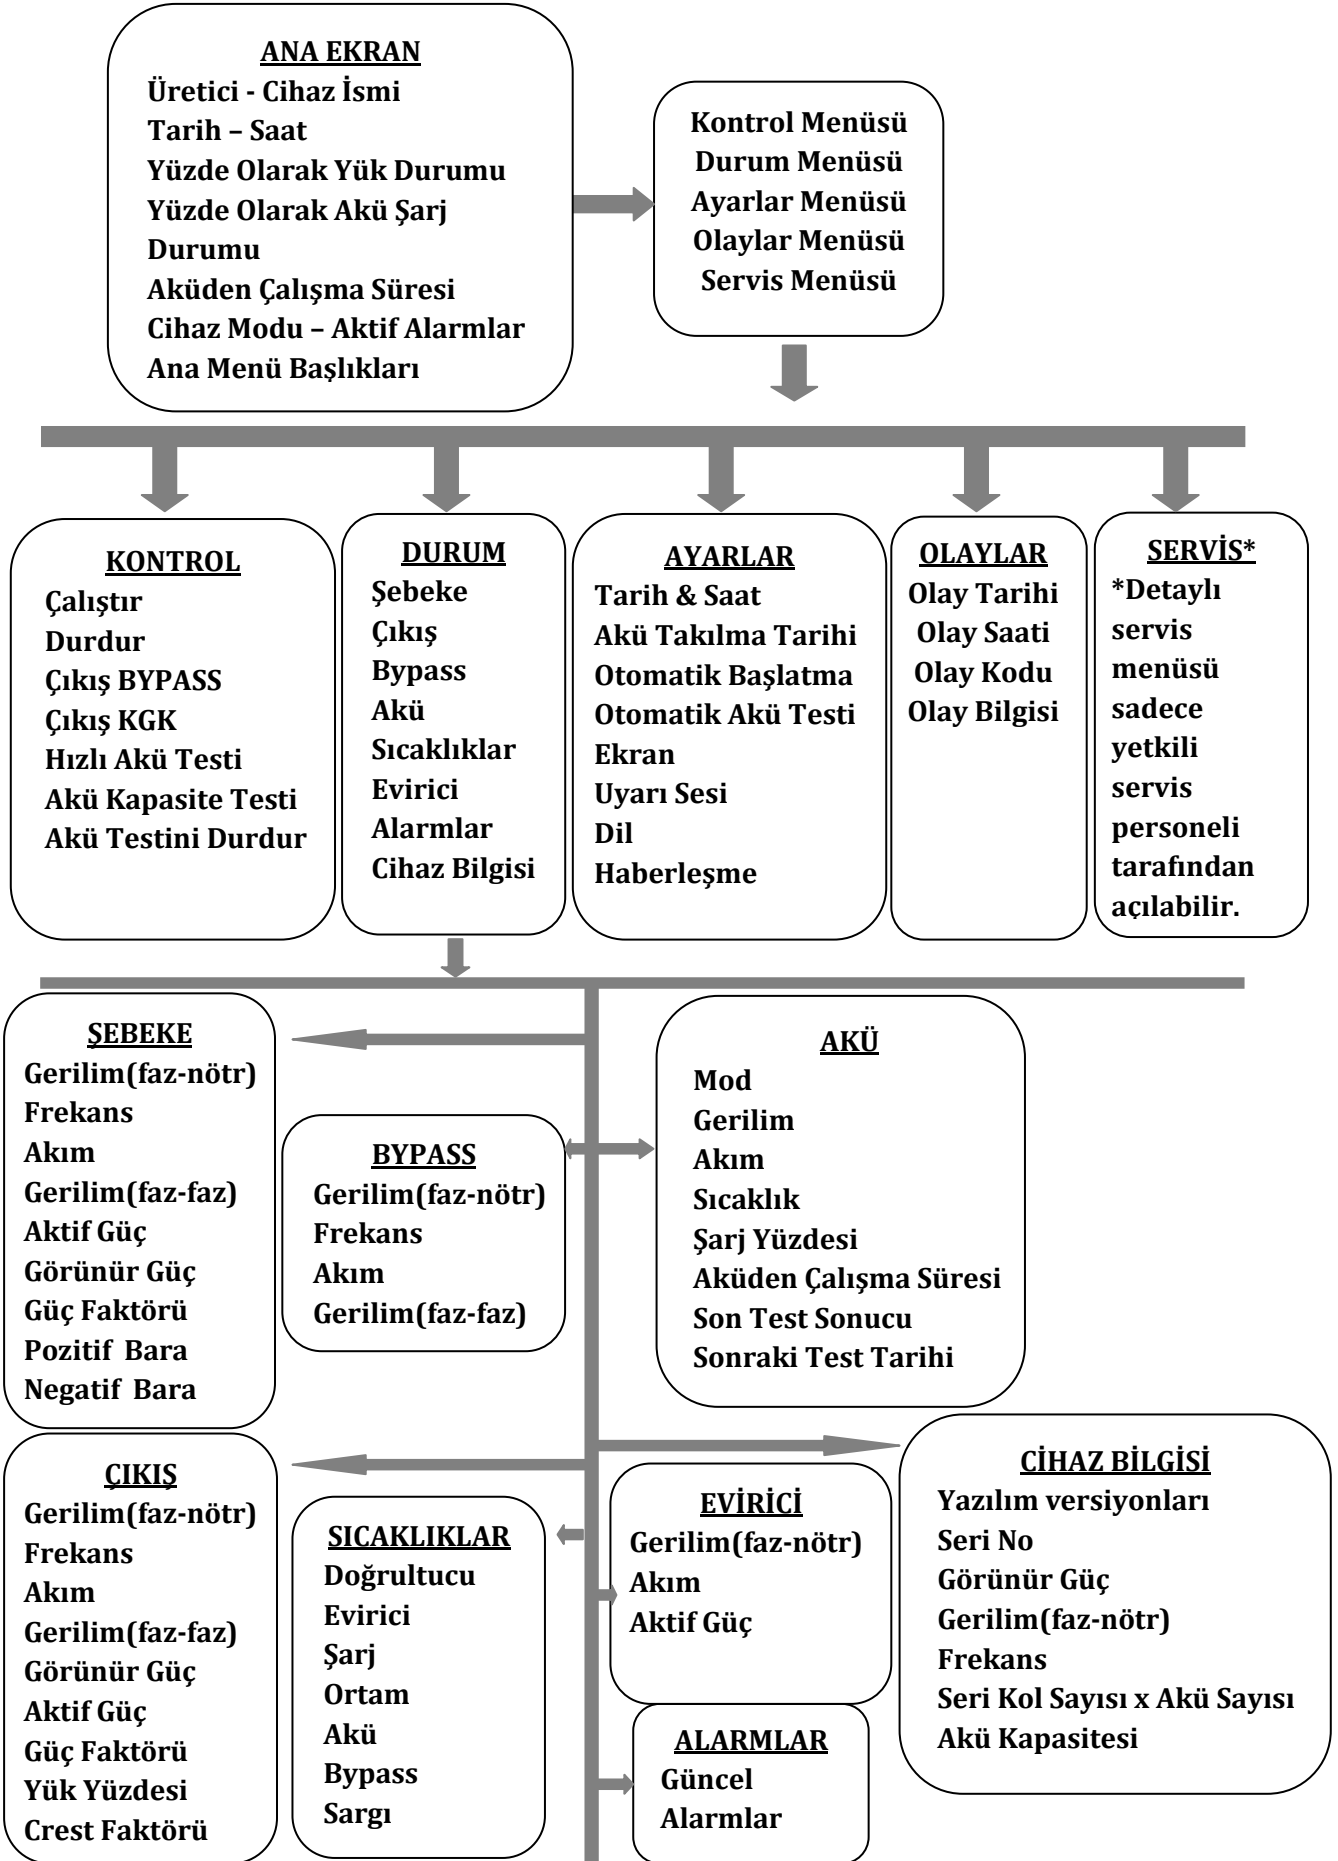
ANA EKRAN
Üretici - Cihaz İsmi
Tarih – Saat
Yüzde Olarak Yük Durumu
Yüzde Olarak Akü Şarj Durumu
Aküden Çalışma Süresi
Cihaz Modu – Aktif Alarmlar
Ana Menü Başlıkları

Kontrol Menüsü
Durum Menüsü
Ayarlar Menüsü
Olaylar Menüsü
Servis Menüsü

KONTROL
Çalıştır
Durdur
Çıkış BYPASS
Çıkış KGK
Hızlı Akü Testi
Akü Kapasite Testi
Akü Testini Durdur

DURUM
Şebeke
Çıkış
Bypass
Akü
Sıcaklıklar
Evirici
Alarmlar
Cihaz Bilgisi

AYARLAR
Tarih & Saat
Akü Takılma Tarihi
Otomatik Başlatma
Otomatik Akü Testi
Ekran
Uyarı Sesi
Dil
Haberleşme

OLAYLAR
Olay Tarihi
Olay Saati
Olay Kodu
Olay Bilgisi

SERVİS*
*Detaylı servis menüsü sadece yetkili servis personeli tarafından açılabilir.

ŞEBEKE
Gerilim(faz-nötr)
Frekans
Akım
Gerilim(faz-faz)
Aktif Güç
Görünür Güç
Güç Faktörü
Pozitif Bara
Negatif Bara

BYPASS
Gerilim(faz-nötr)
Frekans
Akım
Gerilim(faz-faz)

AKÜ
Mod
Gerilim
Akım
Sıcaklık
Şarj Yüzdesi
Aküden Çalışma Süresi
Son Test Sonucu
Sonraki Test Tarihi

ÇIKIŞ
Gerilim(faz-nötr)
Frekans
Akım
Gerilim(faz-faz)
Görünür Güç
Aktif Güç
Güç Faktörü
Yük Yüzdesi
Crest Faktörü

SICAKLIKLAR
Doğrultucu
Evirici
Şarj
Ortam
Akü
Bypass
Sargı

EVİRİCİ
Gerilim(faz-nötr)
Akım
Aktif Güç

ALARMLAR
Güncel Alarmlar

CİHAZ BİLGİSİ
Yazılım versiyonları
Seri No
Görünür Güç
Gerilim(faz-nötr)
Frekans
Seri Kol Sayısı x Akü Sayısı
Akü Kapasitesi